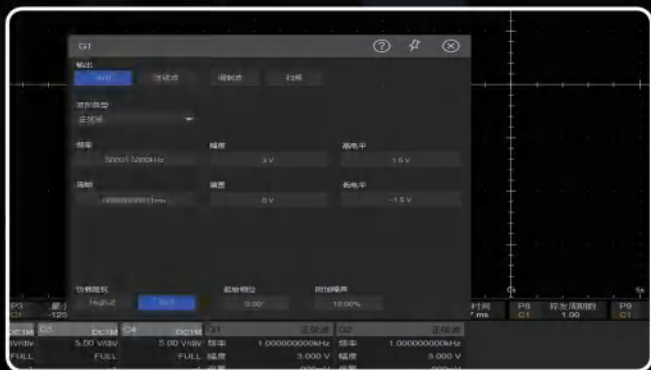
G1

输出

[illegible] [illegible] 调制波 扫频

波形类型

正弦波

频率 500.000000kHz

幅度 3 V

高电平 1.5 V

周期 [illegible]

偏置 0 V

低电平 -1.5 V

负载阻抗 HighZ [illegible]

起始相位 0.00°

附加噪声 10.00%

P3 C1 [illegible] -125

时间 7 ms

P8 C1

异常周期数 1.00

P9 C1

C3 DC1M 5.00 V/div FULL

C4 DC1M 5.00 V/div FULL

G1 正弦波 频率 1.000000000kHz 幅度 3.000 V

G2 正弦波 频率 1.000000000kHz 幅度 3.000 V

DC1M V/div FULL